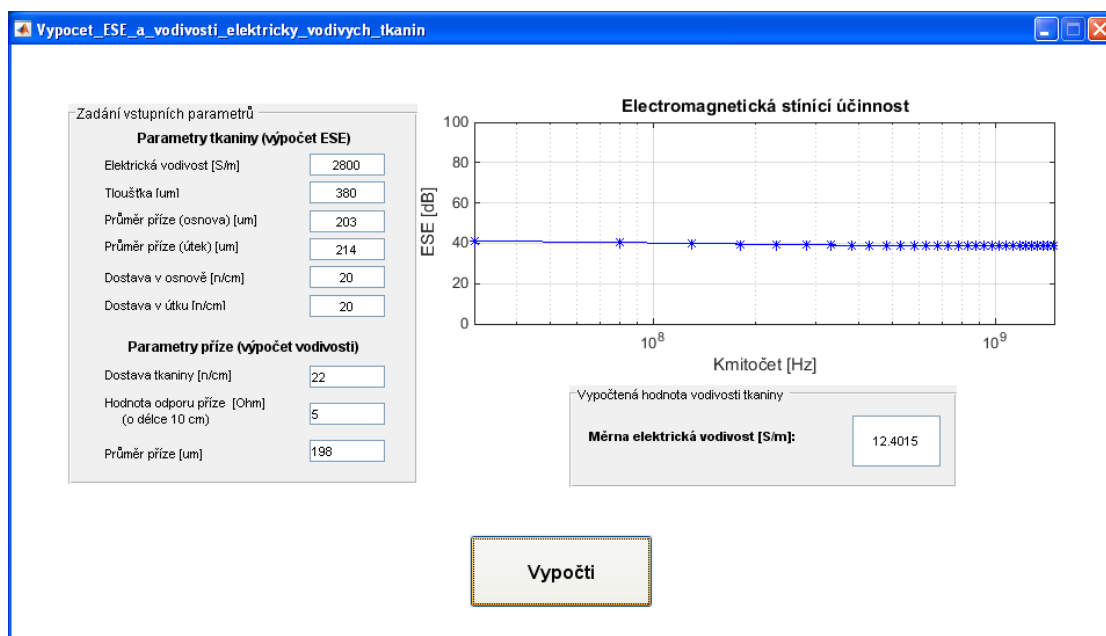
Vypocet_ESE_a_vodivosti_elektricky_vodivych_tkanin

Zadání vstupních parametrů

Parametry tkaniny (výpočet ESE)

Elektrická vodivost [S/m] 2800

Tloušťka [um] 380

Průměr příze (osnova) [um] 203

Průměr příze (útek) [um] 214

Dostava v osnově [n/cm] 20

Dostava v útku [n/cm] 20

Parametry příze (výpočet vodivosti)

Dostava tkaniny [n/cm] 22

Hodnota odporu příze [Ohm] (o délce 10 cm) 5

Průměr příze [um] 198

Electromagnetická stínící účinnost

100
80
60
40
20
0

ESE [dB]

$10^8$
$10^9$

Kmitočet [Hz]

Vypočtená hodnota vodivosti tkaniny

Měrna elektrická vodivost [S/m]: 12.4015

Vypočti